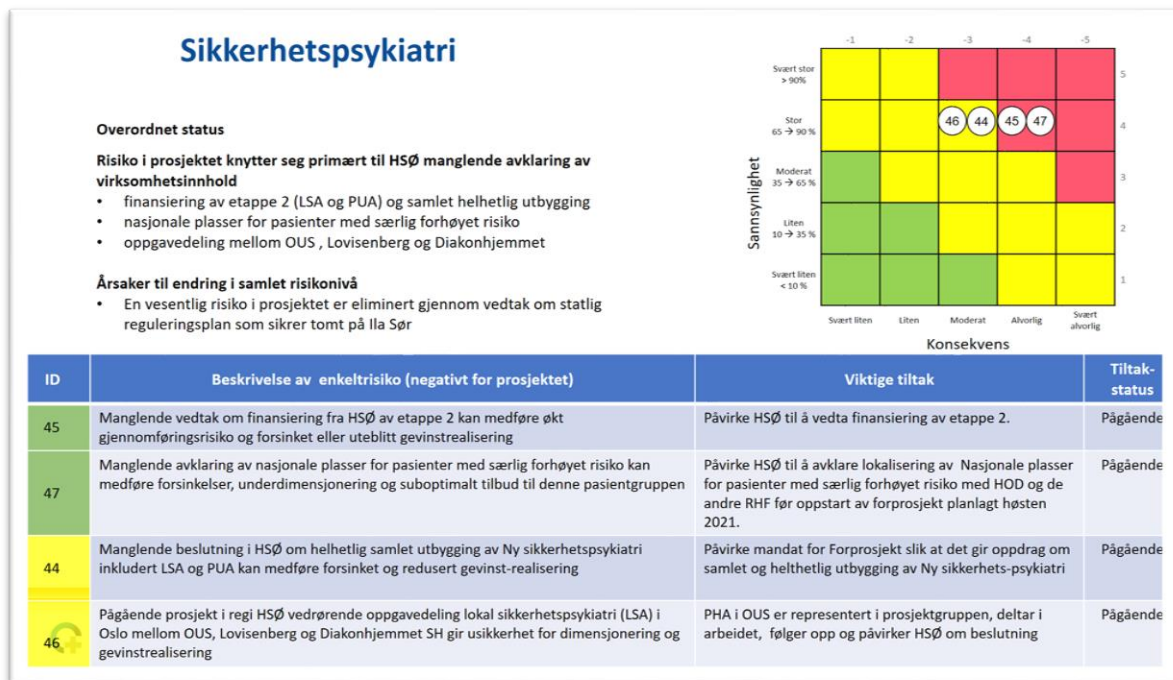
Sikkerhetspsykiatri

Overordnet status

Risiko i prosjektet knytter seg primært til HSØ manglende avklaring av virksomhetsinnhold

- finansiering av etappe 2 (LSA og PUA) og samlet helhetlig utbygging
- nasjonale plasser for pasienter med særlig forhøyet risiko
- oppgavedeling mellom OUS , Lovisenberg og Diakonhjemmet

Årsaker til endring i samlet risikonivå

- En vesentlig risiko i prosjektet er eliminert gjennom vedtak om statlig reguleringsplan som sikrer tomt på Ila Sør

| | -1 | -2 | -3 | -4 | -5 | |
|---|---|---|---|---|---|---|
| Svært stor > 90% | | | | | | 5 |
| Stor 65 → 90 % | | | 46 44 | 45 47 | | 4 |
| Moderat 35 → 65 % | | | | | | 3 |
| Liten 10 → 35 % | | | | | | 2 |
| Svært liten < 10 % | | | | | | 1 |
| | Svært liten | Liten | Moderat | Alvorlig | Svært alvorlig | |

Sannsynlighet

Konsekvens

| ID | Beskrivelse av enkeltrisiko (negativt for prosjektet) | Viktige tiltak | Tiltak-status |
|---|---|---|---|
| 45 | Manglende vedtak om finansiering fra HSØ av etappe 2 kan medføre økt gjennomføringsrisiko og forsinket eller uteblitt gevinstrealisering | Påvirke HSØ til å vedta finansiering av etappe 2. | Pågående |
| 47 | Manglende avklaring av nasjonale plasser for pasienter med særlig forhøyet risiko kan medføre forsinkelser, underdimensjonering og suboptimalt tilbud til denne pasientgruppen | Påvirke HSØ til å avklare lokalisering av Nasjonale plasser for pasienter med særlig forhøyet risiko med HOD og de andre RHF før oppstart av forprosjekt planlagt høsten 2021. | Pågående |
| 44 | Manglende beslutning i HSØ om helhetlig samlet utbygging av Ny sikkerhetspsykiatri inkludert LSA og PUA kan medføre forsinket og redusert gevinst-realisering | Påvirke mandat for Forprosjekt slik at det gir oppdrag om samlet og helthetlig utbygging av Ny sikkerhets-psykiatri | Pågående |
| 46 | Pågående prosjekt i regi HSØ vedrørende oppgavedeling lokal sikkerhetspsykiatri (LSA) i Oslo mellom OUS, Lovisenberg og Diakonhjemmet SH gir usikkerhet for dimensjonering og gevinstrealisering | PHA i OUS er representert i prosjektgruppen, deltar i arbeidet, følger opp og påvirker HSØ om beslutning | Pågående |